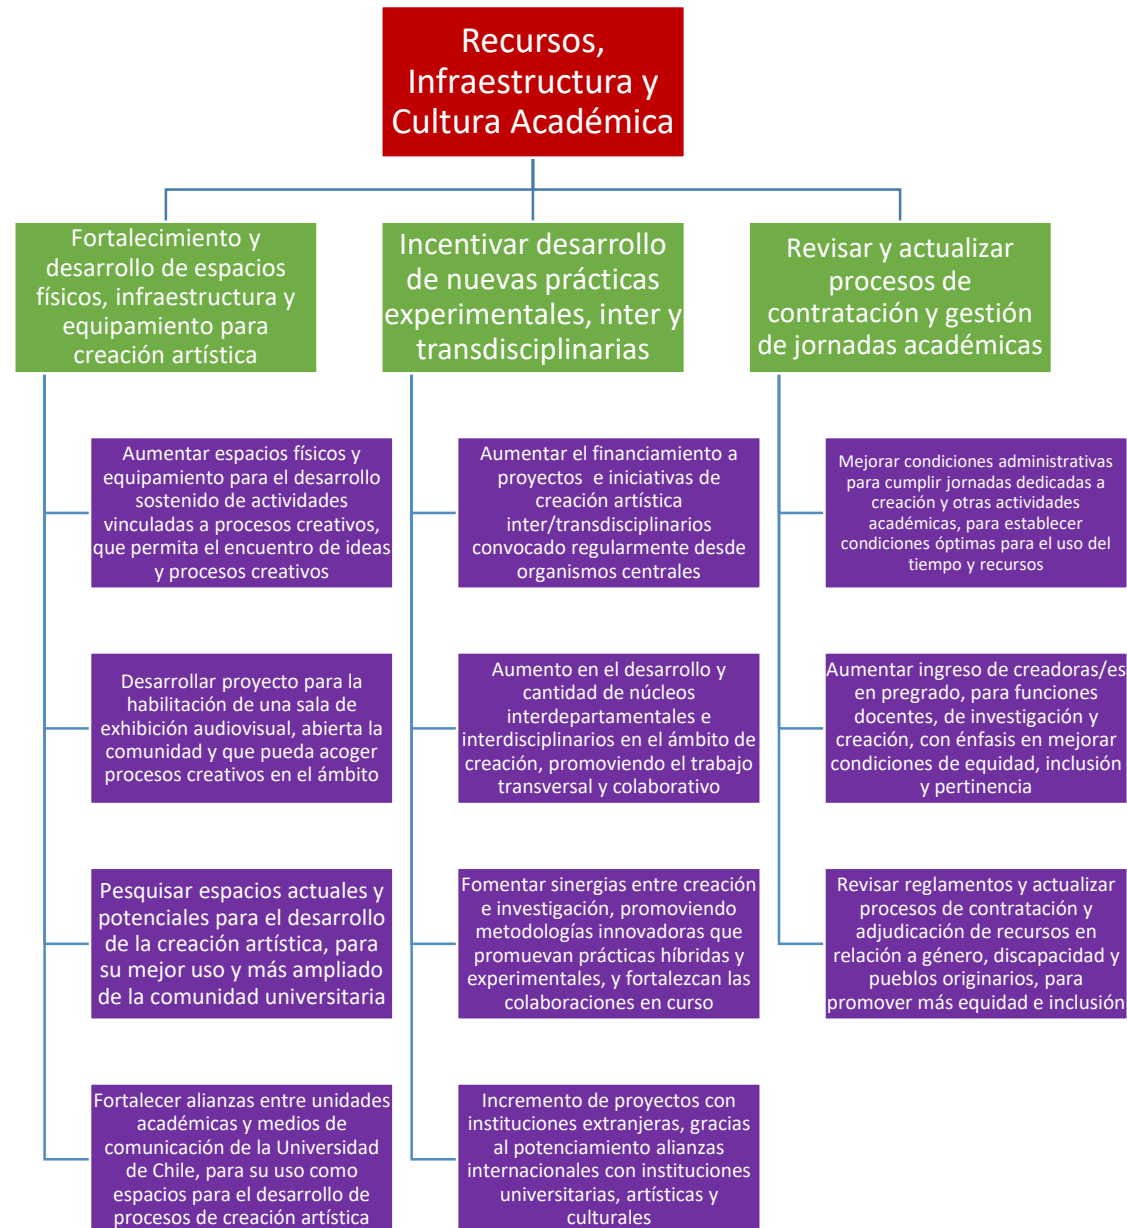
Recursos, Infraestructura y Cultura Académica

Fortalecimiento y desarrollo de espacios físicos, infraestructura y equipamiento para creación artística

Aumentar espacios físicos y equipamiento para el desarrollo sostenido de actividades vinculadas a procesos creativos, que permita el encuentro de ideas y procesos creativos

Desarrollar proyecto para la habilitación de una sala de exhibición audiovisual, abierta la comunidad y que pueda acoger procesos creativos en el ámbito

Pesquisar espacios actuales y potenciales para el desarrollo de la creación artística, para su mejor uso y más ampliado de la comunidad universitaria

Fortalecer alianzas entre unidades académicas y medios de comunicación de la Universidad de Chile, para su uso como espacios para el desarrollo de procesos de creación artística

Incentivar desarrollo de nuevas prácticas experimentales, inter y transdisciplinarias

Aumentar el financiamiento a proyectos e iniciativas de creación artística inter/transdisciplinarios convocado regularmente desde organismos centrales

Aumento en el desarrollo y cantidad de núcleos interdepartamentales e interdisciplinarios en el ámbito de creación, promoviendo el trabajo transversal y colaborativo

Fomentar sinergias entre creación e investigación, promoviendo metodologías innovadoras que promuevan prácticas híbridas y experimentales, y fortalezcan las colaboraciones en curso

Incremento de proyectos con instituciones extranjeras, gracias al potenciamiento alianzas internacionales con instituciones universitarias, artísticas y culturales

Revisar y actualizar procesos de contratación y gestión de jornadas académicas

Mejorar condiciones administrativas para cumplir jornadas dedicadas a creación y otras actividades académicas, para establecer condiciones óptimas para el uso del tiempo y recursos

Aumentar ingreso de creadoras/es en pregrado, para funciones docentes, de investigación y creación, con énfasis en mejorar condiciones de equidad, inclusión y pertinencia

Revisar reglamentos y actualizar procesos de contratación y adjudicación de recursos en relación a género, discapacidad y pueblos originarios, para promover más equidad e inclusión